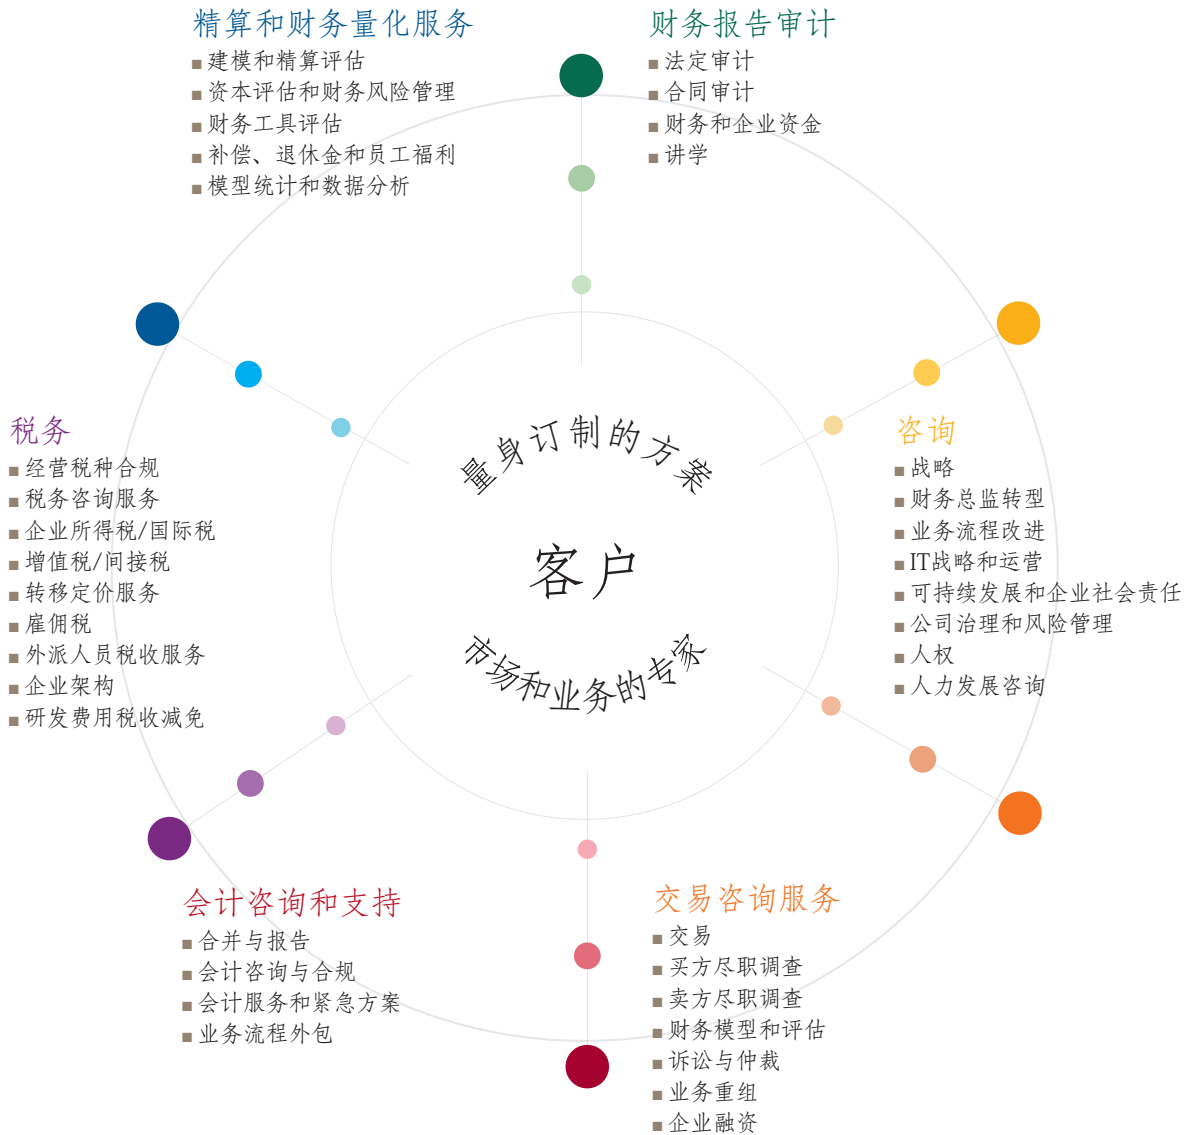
精算和财务量化服务
■ 建模和精算评估
■ 资本评估和财务风险管理
■ 财务工具评估
■ 补偿、退休金和员工福利
■ 模型统计和数据分析

财务报告审计
■ 法定审计
■ 合同审计
■ 财务和企业资金
■ 讲学

税务
■ 经营税种合规
■ 税务咨询服务
■ 企业所得税/国际税
■ 增值税/间接税
■ 转移定价服务
■ 雇佣税
■ 外派人员税收服务
■ 企业架构
■ 研发费用税收减免

量身订制的方案

客户

市场和业务的专家

咨询
■ 战略
■ 财务总监转型
■ 业务流程改进
■ IT战略和运营
■ 可持续发展和企业社会责任
■ 公司治理和风险管理
■ 人权
■ 人力发展咨询

会计咨询和支持
■ 合并与报告
■ 会计咨询与合规
■ 会计服务和紧急方案
■ 业务流程外包

交易咨询服务
■ 交易
■ 买方尽职调查
■ 卖方尽职调查
■ 财务模型和评估
■ 诉讼与仲裁
■ 业务重组
■ 企业融资